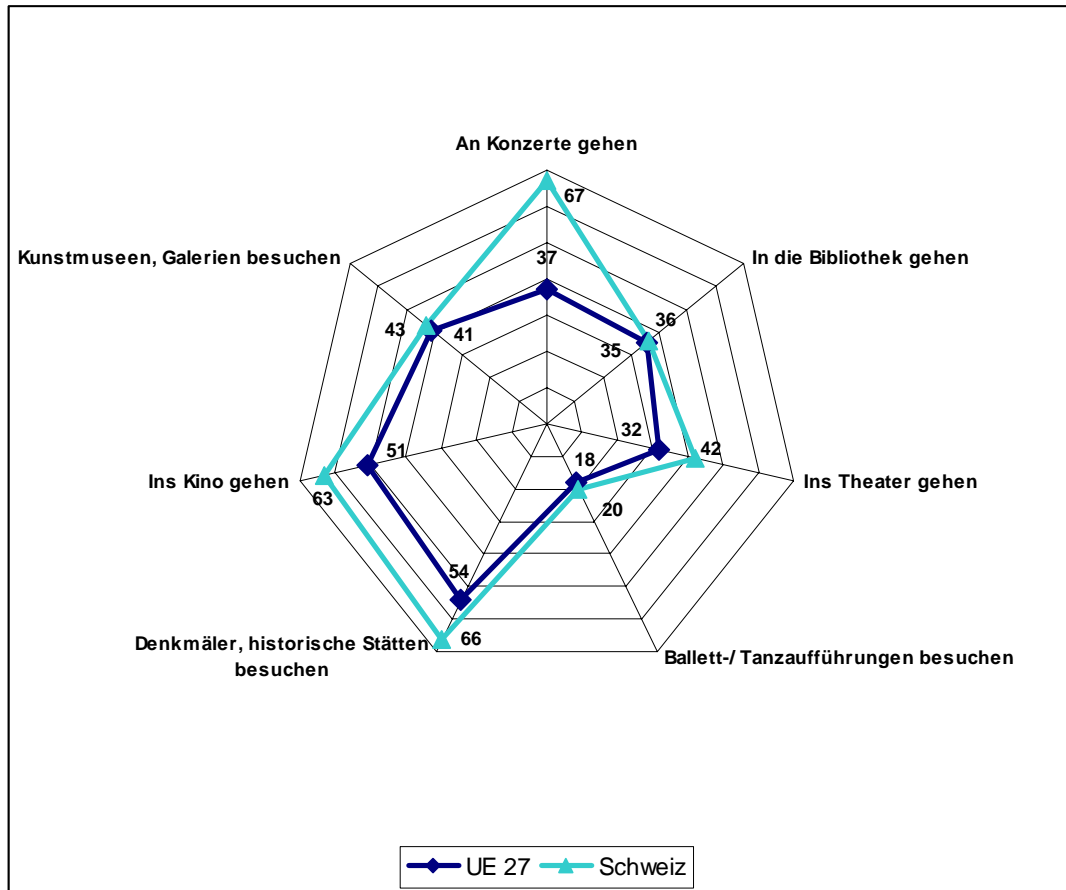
An Konzerte gehen
67
37
In die Bibliothek gehen
36
35
Ins Theater gehen
42
32
Ballett-/ Tanzaufführungen besuchen
18
20
Denkmäler, historische Stätten besuchen
54
66
Ins Kino gehen
51
63
Kunstmuseen, Galerien besuchen
43
41

UE 27
Schweiz